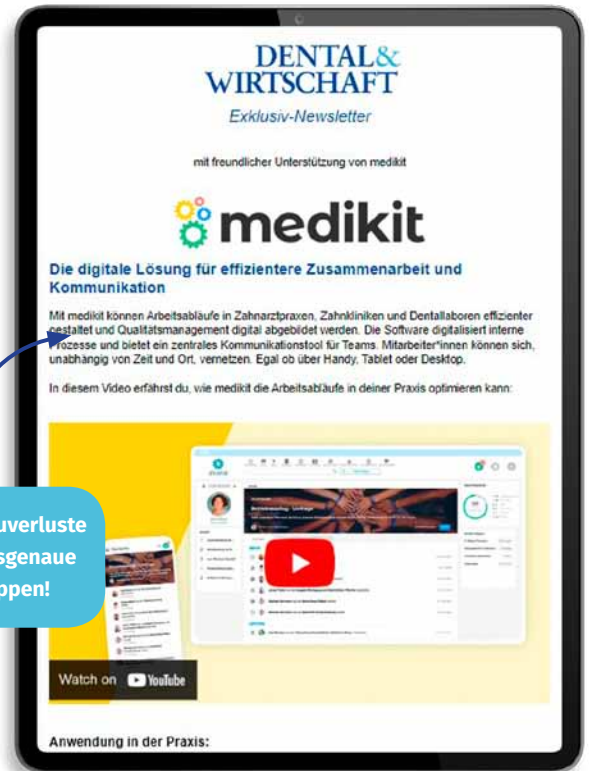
DENTAL&
WIRTSCHAFT
Exklusiv-Newsletter

mit freundlicher Unterstützung von medikit

medikit

Die digitale Lösung für effizientere Zusammenarbeit und Kommunikation

Mit medikit können Arbeitsabläufe in Zahnarztpraxen, Zahnkliniken und Dentallaboren effizienter gestaltet und Qualitätsmanagement digital abgebildet werden. Die Software digitalisiert interne Prozesse und bietet ein zentrales Kommunikationstool für Teams. Mitarbeiter*innen können sich, unabhängig von Zeit und Ort, vernetzen. Egal ob über Handy, Tablet oder Desktop.

In diesem Video erfährst du, wie medikit die Arbeitsabläufe in deiner Praxis optimieren kann:

uverluste
sgenaue
pen!

Watch on YouTube

Anwendung in der Praxis: